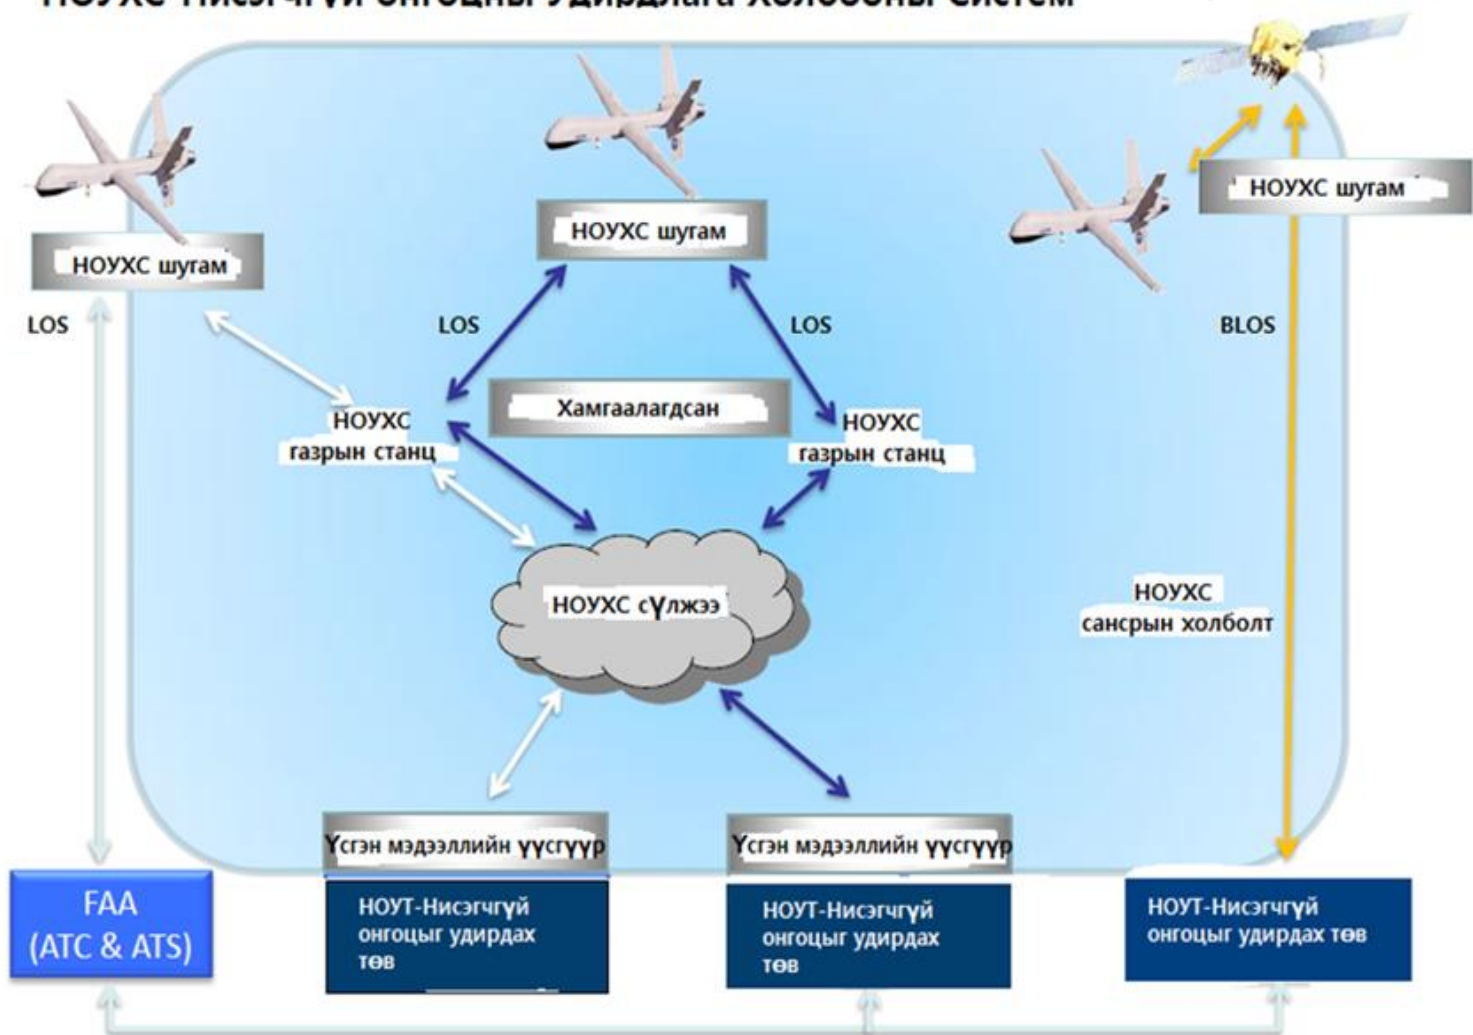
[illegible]

НОУХС шугам

НОУХС шугам

НОУХС шугам

LOS

LOS

LOS

BLOS

Хамгаалагдсан

НОУХС газрын станц

НОУХС газрын станц

НОУХС сүлжээ

НОУХС сансрын холбоот

Үсгэн мэдээллийн үүсгүүр

Үсгэн мэдээллийн үүсгүүр

FAA (ATC & ATS)

НОУТ-Нисэгчгүй онгоцыг удирдах төв

НОУТ-Нисэгчгүй онгоцыг удирдах төв

НОУТ-Нисэгчгүй онгоцыг удирдах төв